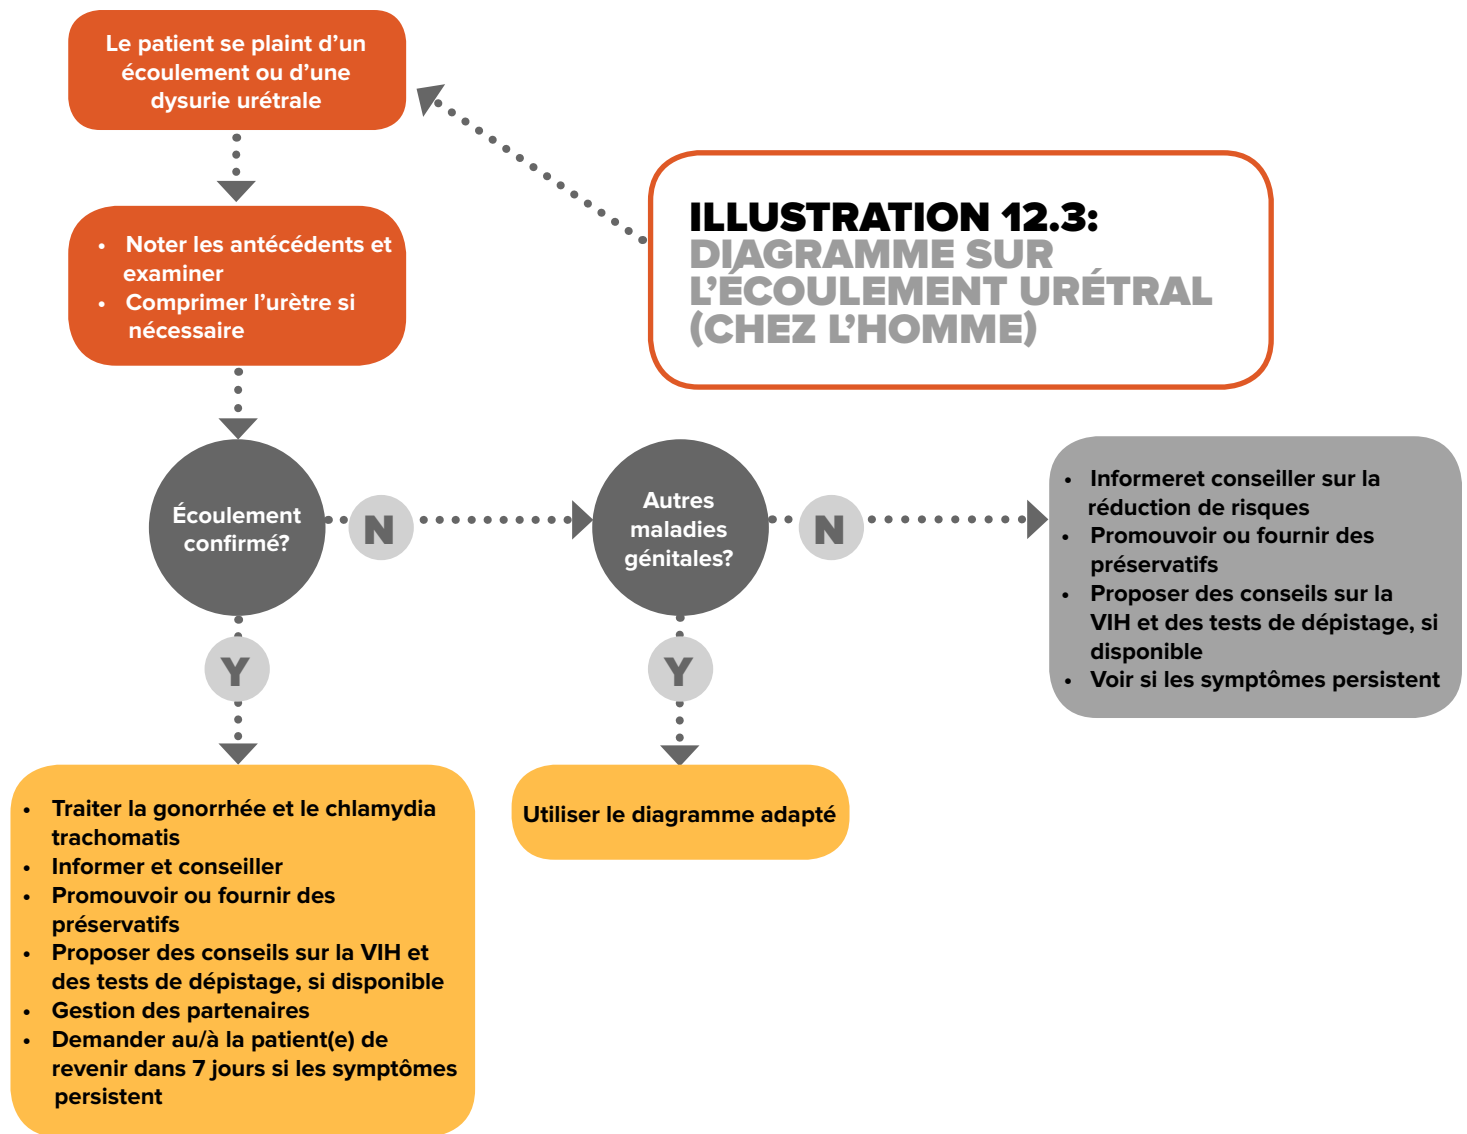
ILLUSTRATION 12.3:
DIAGRAMME SUR L'ÉCOULEMENT URÉTRAL (CHEZ L'HOMME)

Le patient se plaint d'un écoulement ou d'une dysurie urétrale

- Noter les antécédents et examiner
- Comprimer l'urètre si nécessaire

Écoulement confirmé?

N

Autres maladies génitales?

N

- Informeret conseiller sur la réduction de risques
- Promouvoir ou fournir des préservatifs
- Proposer des conseils sur la VIH et des tests de dépistage, si disponible
- Voir si les symptômes persistent

Y

- Traiter la gonorrhée et le chlamydia trachomatis
- Informer et conseiller
- Promouvoir ou fournir des préservatifs
- Proposer des conseils sur la VIH et des tests de dépistage, si disponible
- Gestion des partenaires
- Demander au/à la patient(e) de revenir dans 7 jours si les symptômes persistent

Y

Utiliser le diagramme adapté